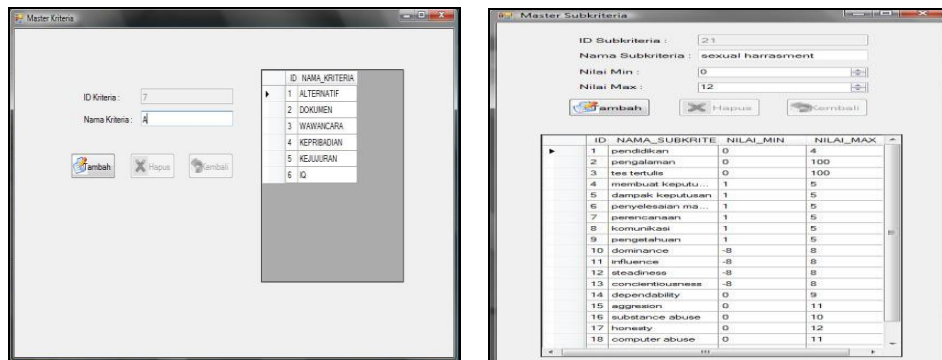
Master Kriteria

ID Kriteria : 7

Nama Kriteria : A

Tambah | Hapus | Kembali

| ID | NAMA_KRITERIA |
|---|---|
| 1 | ALTERNATIF |
| 2 | DOKUMEN |
| 3 | WAWANCARA |
| 4 | KEPRIBADIAN |
| 5 | KEJUJURAN |
| 6 | IQ |

Master Subkriteria

ID Subkriteria : 21

Nama Subkriteria : sexual harrasment

Nilai Min : 0

Nilai Max : 12

Tambah | Hapus | Kembali

| ID | NAMA_SUBKRITE | NILAI_MIN | NILAI_MAX |
|---|---|---|---|
| 1 | pendidikan | 0 | 4 |
| 2 | pengalaman | 0 | 100 |
| 3 | tes tertulis | 0 | 100 |
| 4 | membuat keputu... | 1 | 5 |
| 5 | dampak keputusan | 1 | 5 |
| 6 | penyelesaian ma... | 1 | 5 |
| 7 | perencanaan | 1 | 5 |
| 8 | komunikasi | 1 | 5 |
| 9 | pengetahuan | 1 | 5 |
| 10 | dominance | -8 | 8 |
| 11 | influence | -8 | 8 |
| 12 | steadiness | -8 | 8 |
| 13 | concientiousness | -8 | 8 |
| 14 | dependability | 0 | 9 |
| 15 | aggresion | 0 | 11 |
| 16 | substance abuse | 0 | 10 |
| 17 | honesty | 0 | 12 |
| 18 | computer abuse | 0 | 11 |